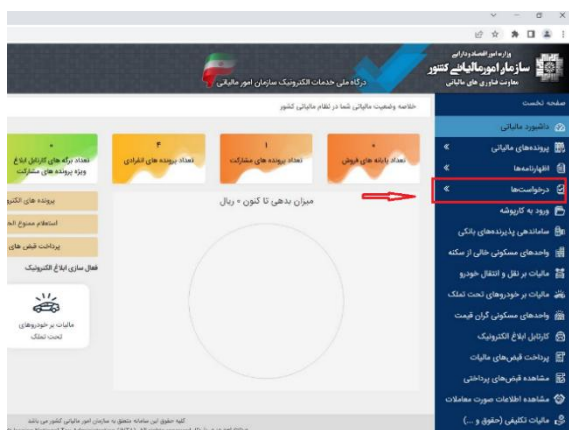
وزارت امور اقتصادی و دارایی
سازمان امور مالیاتی کشور
معاونت فناوری های مالیاتی

درگاه ملی خدمات الکترونیک سازمان امور مالیاتی کشور

صفحه نخست

داشبورد مالیاتی
پرونده‌های مالیاتی
اظهارنامه‌ها
درخواست‌ها
ورود به کارپوشه
ساماندهی پذیرنده‌های بانکی
واحدهای مسکونی خالی از سکنه
مالیات بر نقل و انتقال خودرو
مالیات بر خودروهای تحت تملک
واحدهای مسکونی گران قیمت
کارتابل ابلاغ الکترونیک
پرداخت قبض‌های مالیات
مشاهده قبض‌های پرداختی
مشاهده اطلاعات صورت معاملات
مالیات تکلیفی (حقوق و ...)

خلاصه وضعیت مالیاتی شما در نظام مالیاتی کشور

۰
تعداد پایانه های فروش

۱
تعداد پرونده های مشارکت

۴
تعداد پرونده های انفرادی

۰
تعداد برگه های کارتابل ابلاغ ویژه پرونده های مشترکت

میزان بدهی تا کنون ۰ ریال

پرونده های الکترو
استعلام ممنوع الخ
پرداخت قبض های

فعال سازی ابلاغ الکترونیک

مالیات بر خودروهای تحت تملک

کلیه حقوق این سامانه متعلق به سازمان امور مالیاتی کشور می باشد